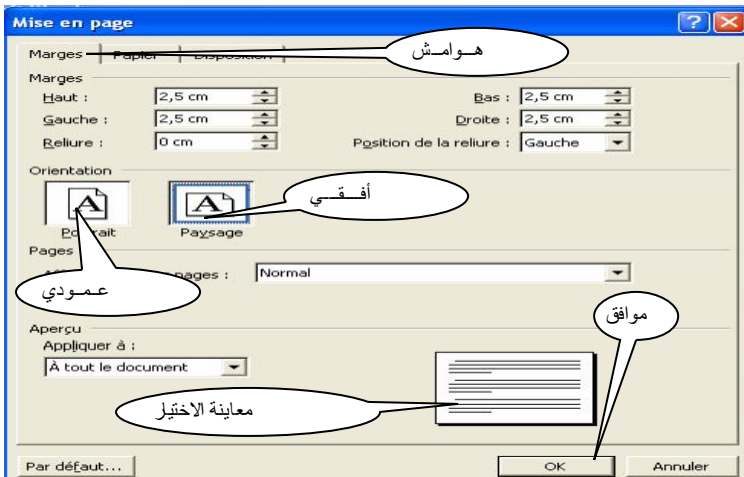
Mise en page

Marges | Papier | Disposition

هــوامــش

Marges

Haut : 2,5 cm

Bas : 2,5 cm

Gauche : 2,5 cm

Droite : 2,5 cm

Reliure : 0 cm

Position de la reliure : Gauche

Orientation

أفــقــي

Portrait

Paysage

Pages

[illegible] pages : Normal

عـمـودي

Aperçu

Appliquer à :

À tout le document

موافق

معاينة الاختيار

Par défaut...

OK

Annuler